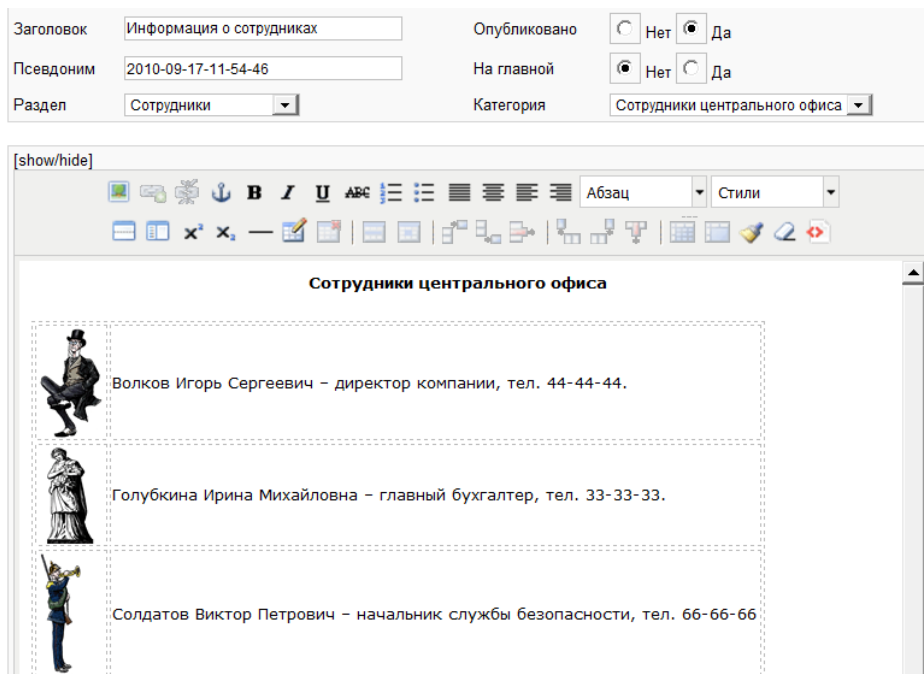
Заголовок Информация о сотрудниках

Опубликовано Нет Да

Псевдоним 2010-09-17-11-54-46

На главной Нет Да

Раздел Сотрудники

Категория Сотрудники центрального офиса

[show/hide]

B I U ABC Абзац Стили

$x^2$ $x_2$

Сотрудники центрального офиса

| | |
|---|---|
| | Волков Игорь Сергеевич – директор компании, тел. 44-44-44. |
| | Голубкина Ирина Михайловна – главный бухгалтер, тел. 33-33-33. |
| | Солдатов Виктор Петрович – начальник службы безопасности, тел. 66-66-66 |